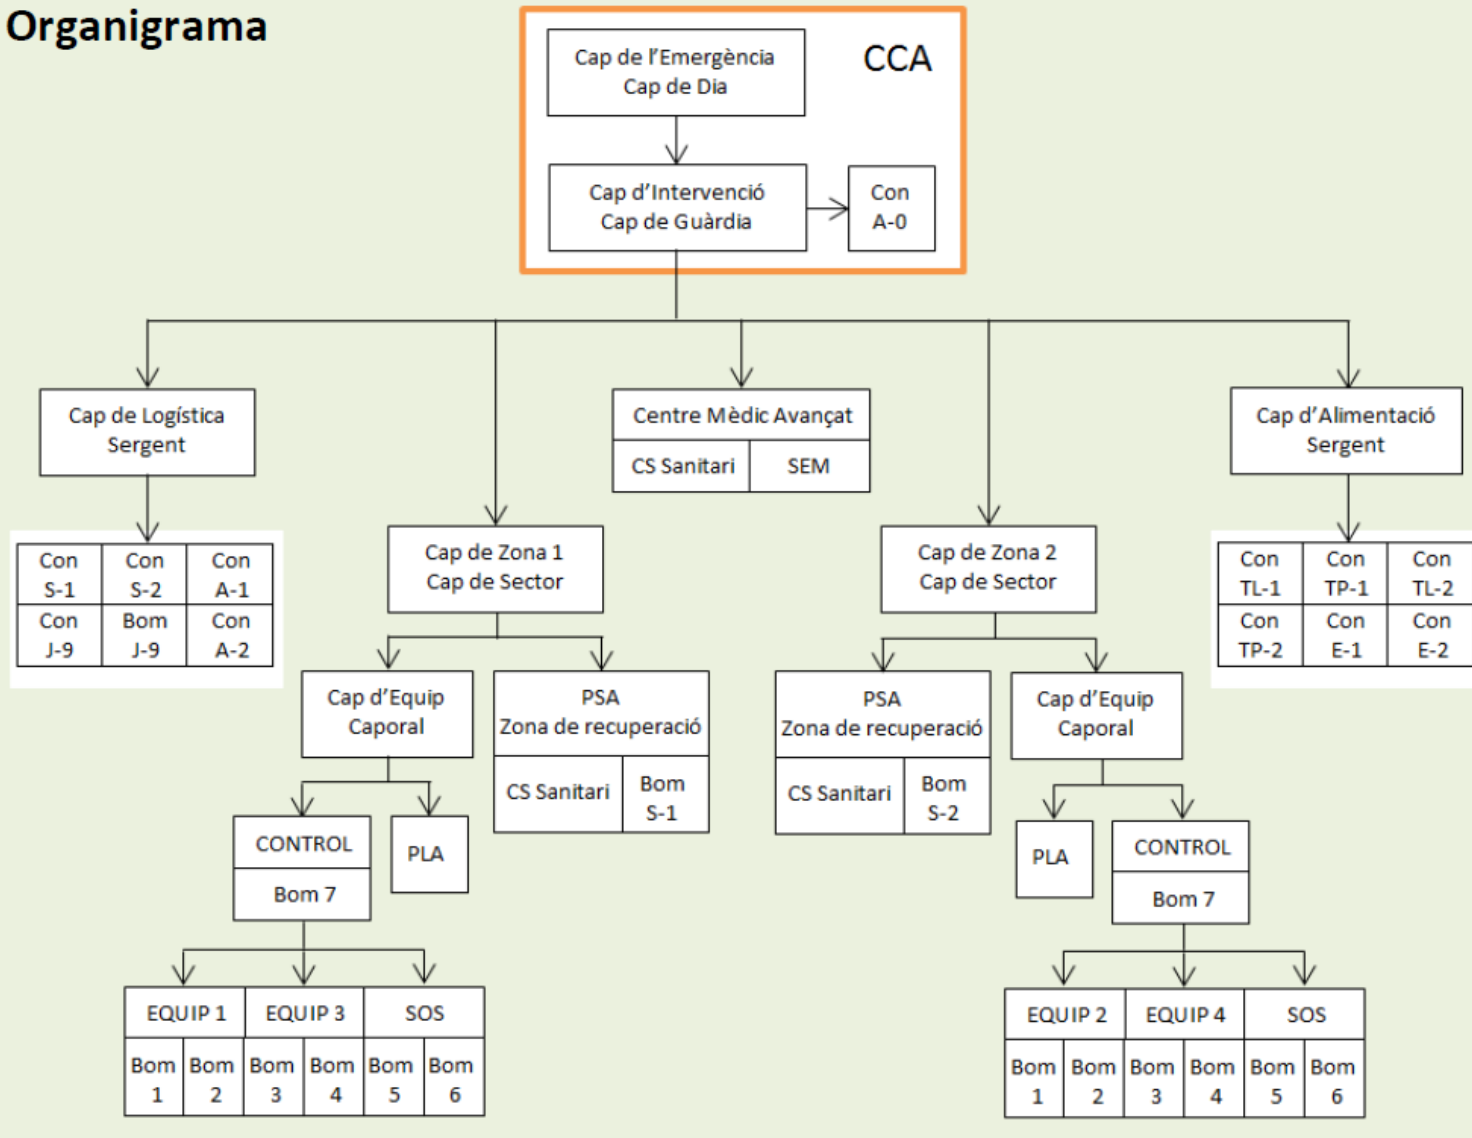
Organigrama

Cap de l'Emergència
Cap de Dia

CCA

Cap d'Intervenció
Cap de Guàrdia

Con
A-0

Cap de Logística
Sergent

| Con S-1 | Con S-2 | Con A-1 |
|---|---|---|
| Con J-9 | Bom J-9 | Con A-2 |

Centre Mèdic Avançat

| CS Sanitari | SEM |
|---|---|

Cap d'Alimentació
Sergent

| Con TL-1 | Con TP-1 | Con TL-2 |
|---|---|---|
| Con TP-2 | Con E-1 | Con E-2 |

Cap de Zona 1
Cap de Sector

Cap de Zona 2
Cap de Sector

Cap d'Equip
Caporal

PSA
Zona de recuperació

| CS Sanitari | Bom S-1 |
|---|---|

PSA
Zona de recuperació

| CS Sanitari | Bom S-2 |
|---|---|

Cap d'Equip
Caporal

CONTROL
Bom 7

PLA

PLA

CONTROL
Bom 7

| EQUIP 1 | | EQUIP 3 | | SOS | |
|---|---|---|---|---|---|
| Bom 1 | Bom 2 | Bom 3 | Bom 4 | Bom 5 | Bom 6 |

| EQUIP 2 | | EQUIP 4 | | SOS | |
|---|---|---|---|---|---|
| Bom 1 | Bom 2 | Bom 3 | Bom 4 | Bom 5 | Bom 6 |